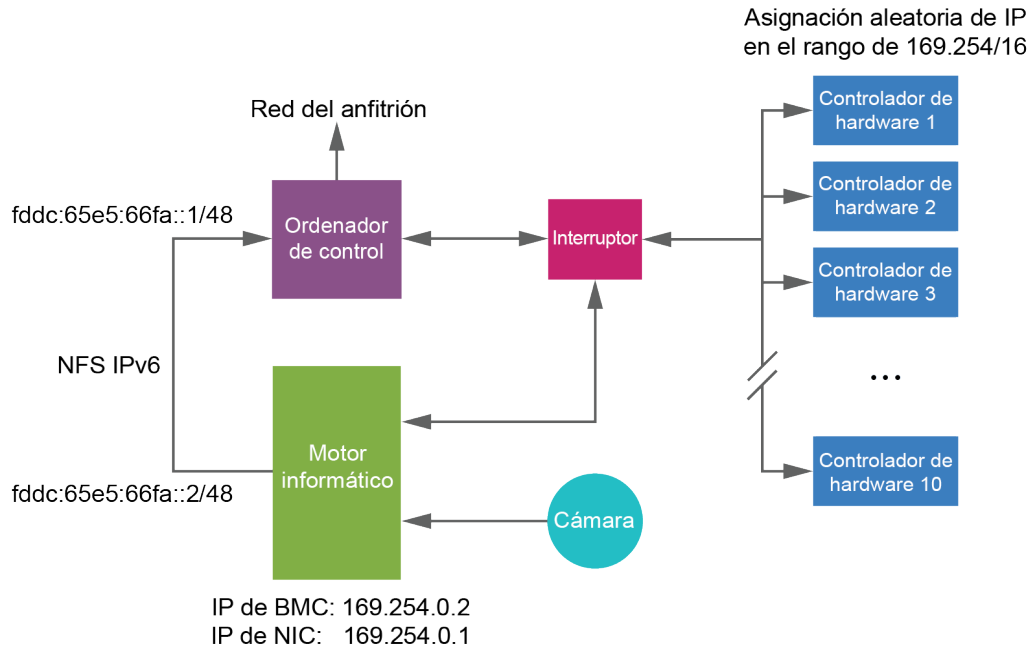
Asignación aleatoria de IP en el rango de 169.254/16

Red del anfitrión

fddc:65e5:66fa::1/48

Ordenador de control

Interruptor

Controlador de hardware 1

Controlador de hardware 2

Controlador de hardware 3

...

Controlador de hardware 10

NFS IPv6

Motor informático

fddc:65e5:66fa::2/48

Cámara

IP de BMC: 169.254.0.2
IP de NIC: 169.254.0.1